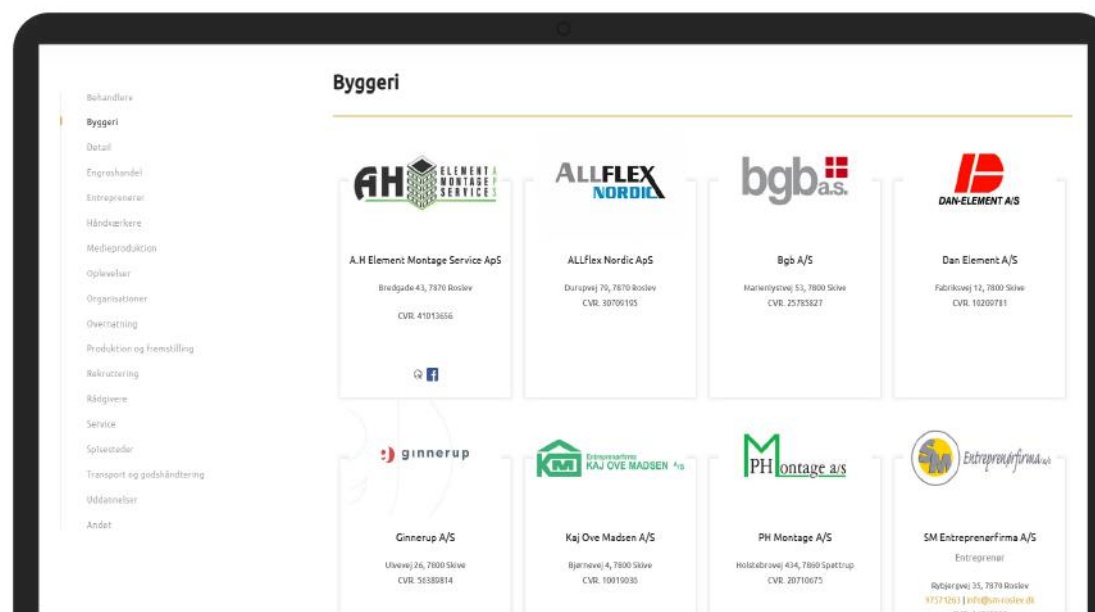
Behandlere
Byggeri
Detail
Engroshandel
Entreprenører
Håndværkere
Medieproduktion
Oplevelser
Organisationer
Overnatning
Produktion og fremstilling
Rekruttering
Rådgivere
Service
Spisesteder
Transport og godshåndtering
Uddannelser
Andet

Byggeri

AH ELEMENT MONTAGE SERVICE APS

A.H Element Montage Service ApS

Bredgade 43, 7870 Roslev

CVR: 41013656

ALLFLEX NORDIC

ALLflex Nordic ApS

Durupvej 79, 7870 Roslev
CVR: 30709195

bgb a.s.

Bgb A/S

Marienlystvej 53, 7800 Skive
CVR: 25785827

DAN-ELEMENT A/S

Dan Element A/S

Fabriksvej 12, 7800 Skive
CVR: 10200781

ginnerup

Ginnerup A/S

Ulvevej 26, 7800 Skive
CVR: 58380814

KM Entreprenørfirma KAJ OVE MADSEN A/S

Kaj Ove Madsen A/S

Bjørnevej 4, 7800 Skive
CVR: 10019035

PH Montage a/s

PH Montage A/S

Holstebrovej 434, 7860 Spøttrup
CVR: 20710675

SM Entreprenørfirma A/S

SM Entreprenørfirma A/S

Entreprenør

Rybjergvej 35, 7870 Roslev
97571263 | info@sm-roslev.dk